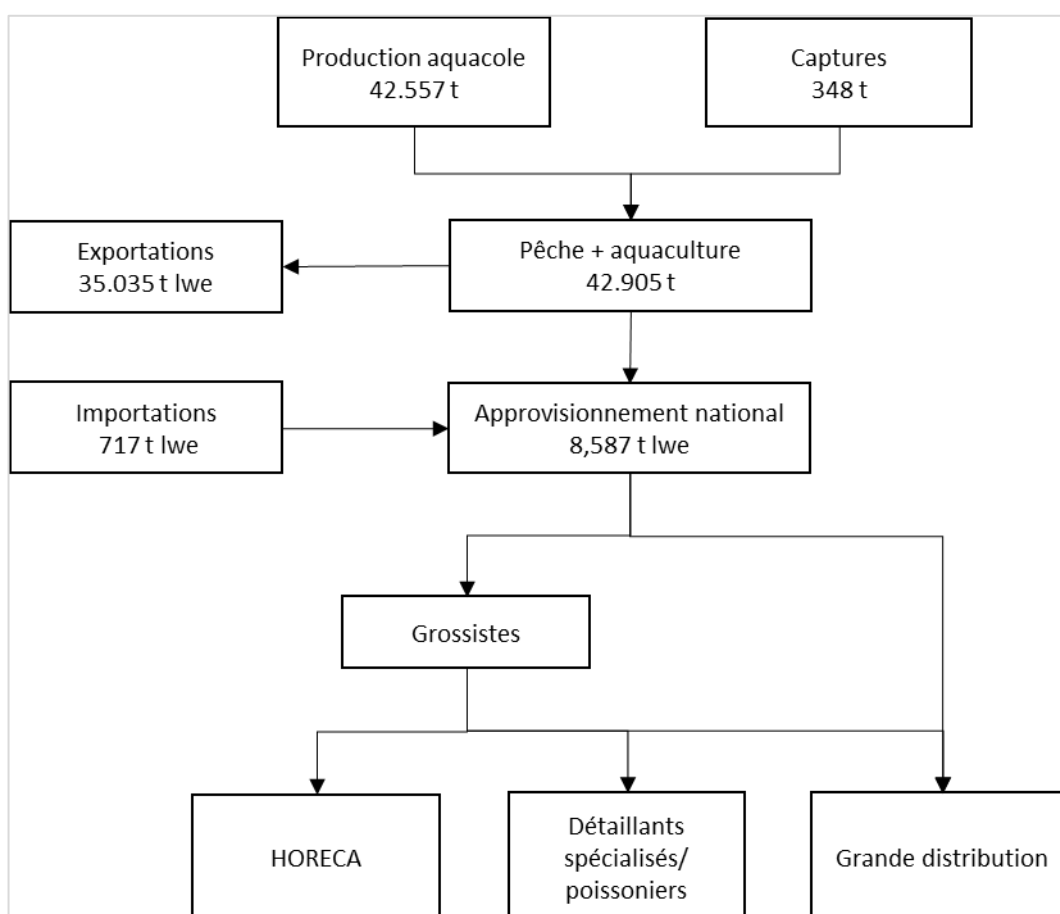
Production aquacole
42.557 t

Captures
348 t

Exportations
35.035 t lwe

Pêche + aquaculture
42.905 t

Importations
717 t lwe

Approvisionnement national
8,587 t lwe

Grossistes

HORECA

Détaillants spécialisés/ poissoniers

Grande distribution